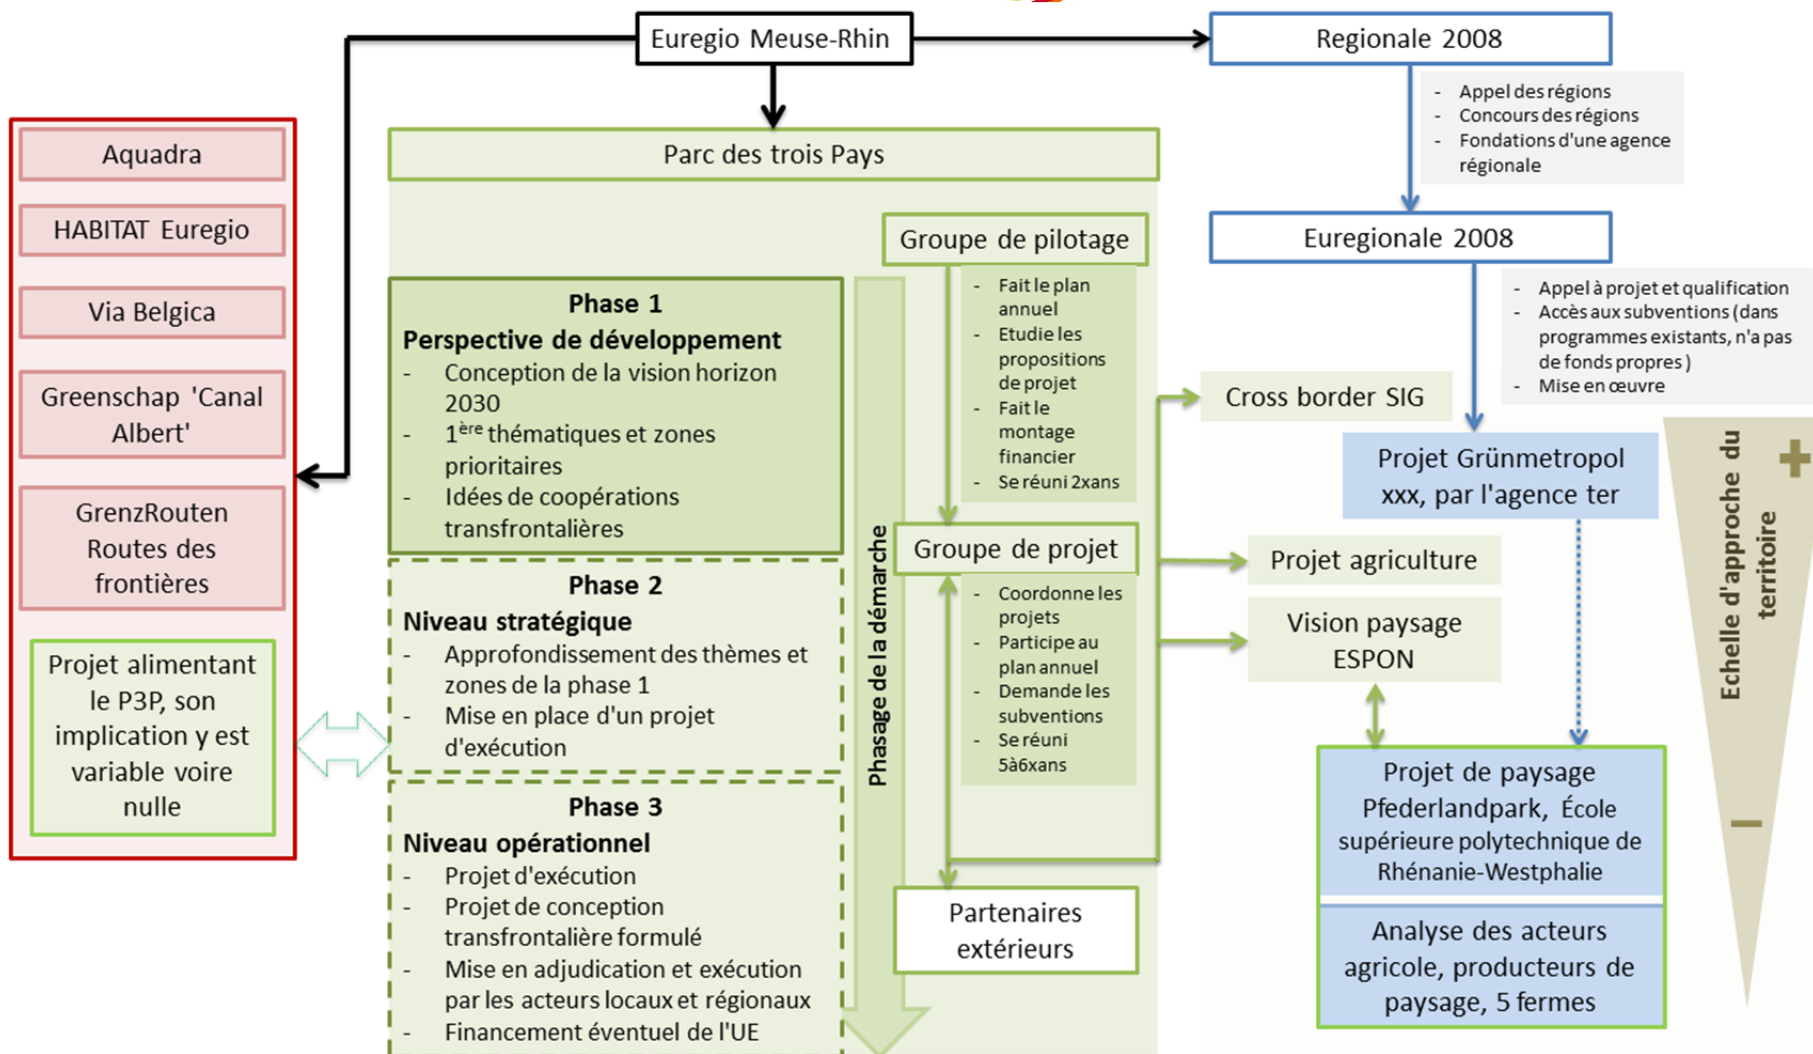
Euregio Meuse-Rhin

Regionale 2008

- Appel des régions
- Concours des régions
- Fondations d'une agence régionale

Euregionale 2008

- Appel à projet et qualification
- Accès aux subventions (dans programmes existants, n'a pas de fonds propres )
- Mise en œuvre

Aquadra

HABITAT Euregio

Via Belgica

Greenschap 'Canal Albert'

GrenzRouten Routes des frontières

Projet alimentant le P3P, son implication y est variable voire nulle

Parc des trois Pays

Groupe de pilotage

- Fait le plan annuel
- Etudie les propositions de projet
- Fait le montage financier
- Se réuni 2xans

Phase 1
Perspective de développement
- Conception de la vision horizon 2030
- 1$^{ère}$ thématiques et zones prioritaires
- Idées de coopérations transfrontalières

Phase 2
Niveau stratégique
- Approfondissement des thèmes et zones de la phase 1
- Mise en place d'un projet d'exécution

Phase 3
Niveau opérationnel
- Projet d'exécution
- Projet de conception transfrontalière formulé
- Mise en adjudication et exécution par les acteurs locaux et régionaux
- Financement éventuel de l'UE

Phasage de la démarche

Groupe de projet

- Coordonne les projets
- Participe au plan annuel
- Demande les subventions
- Se réuni 5à6xans

Partenaires extérieurs

Cross border SIG

Projet Grünmetropol xxx, par l'agence ter

Projet agriculture

Vision paysage ESPON

Projet de paysage Pfederlandpark, École supérieure polytechnique de Rhénanie-Westphalie

Analyse des acteurs agricole, producteurs de paysage, 5 fermes

Echelle d'approche du territoire
+
—